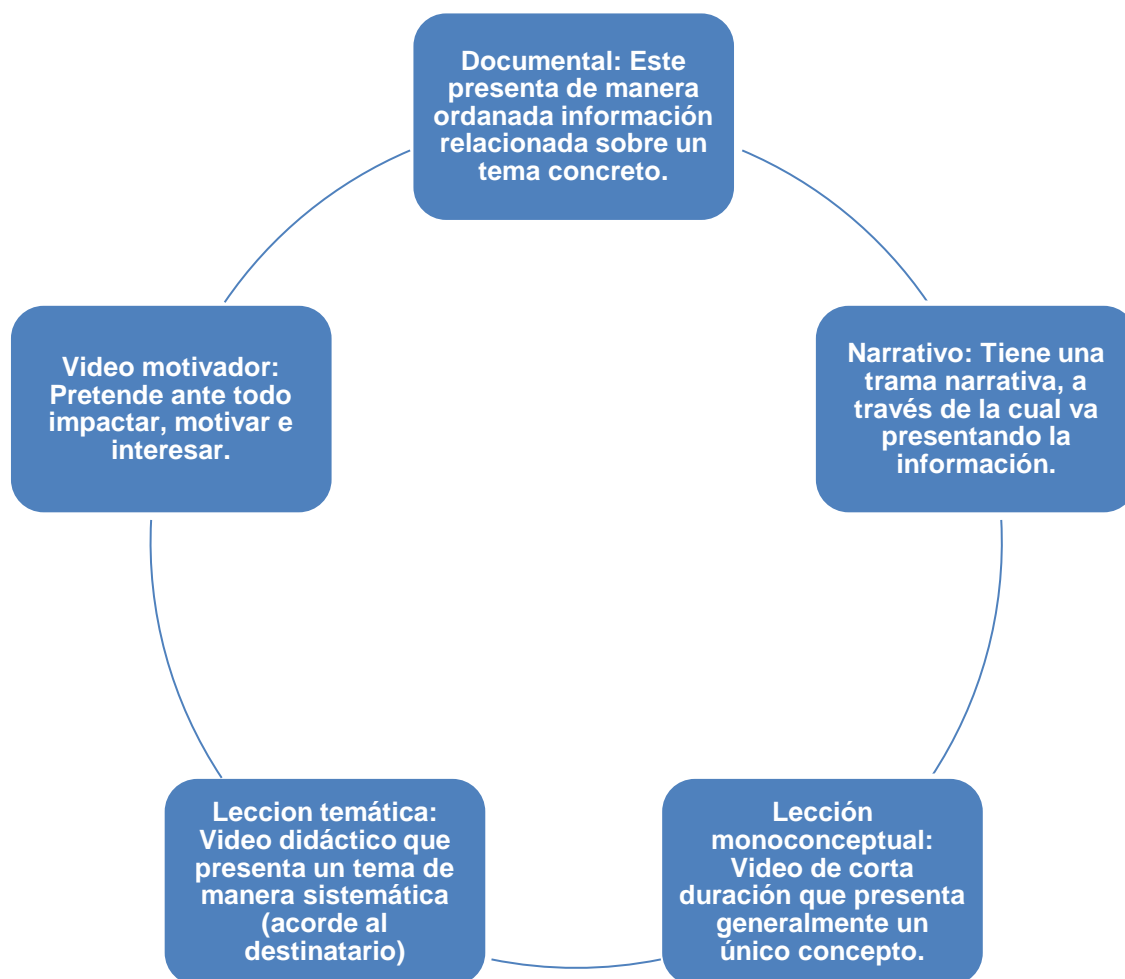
Documental: Este presenta de manera ordanada información relacionada sobre un tema concreto.

Narrativo: Tiene una trama narrativa, a través de la cual va presentando la información.

Lección monoconceptual: Video de corta duración que presenta generalmente un único concepto.

Leccion temática: Video didáctico que presenta un tema de manera sistemática (acorde al destinatario)

Video motivador: Pretende ante todo impactar, motivar e interesar.